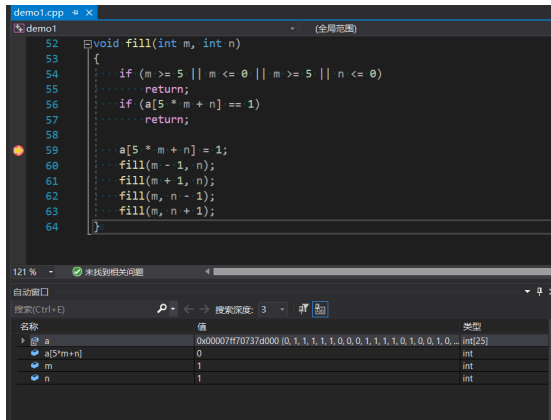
demo1.cpp ⊕ ×
demo1 (全局范围)

52 void fill(int m, int n)
53 {
54 if (m >= 5 || m <= 0 || m >= 5 || n <= 0)
55 return;
56 if (a[5 * m + n] == 1)
57 return;
58
59 a[5 * m + n] = 1;
60 fill(m - 1, n);
61 fill(m + 1, n);
62 fill(m, n - 1);
63 fill(m, n + 1);
64 }

121 % 未找到相关问题

自动窗口

搜索(Ctrl+E) 搜索深度: 3

| 名称 | 值 | 类型 |
|---|---|---|
| a | 0x00007ff70737d000 {0, 1, 1, 1, 1, 0, 0, 0, 1, 1, 1, 1, 0, 1, 0, 0, 1, 0, ... | int[25] |
| a[5*m+n] | 0 | int |
| m | 1 | int |
| n | 1 | int |